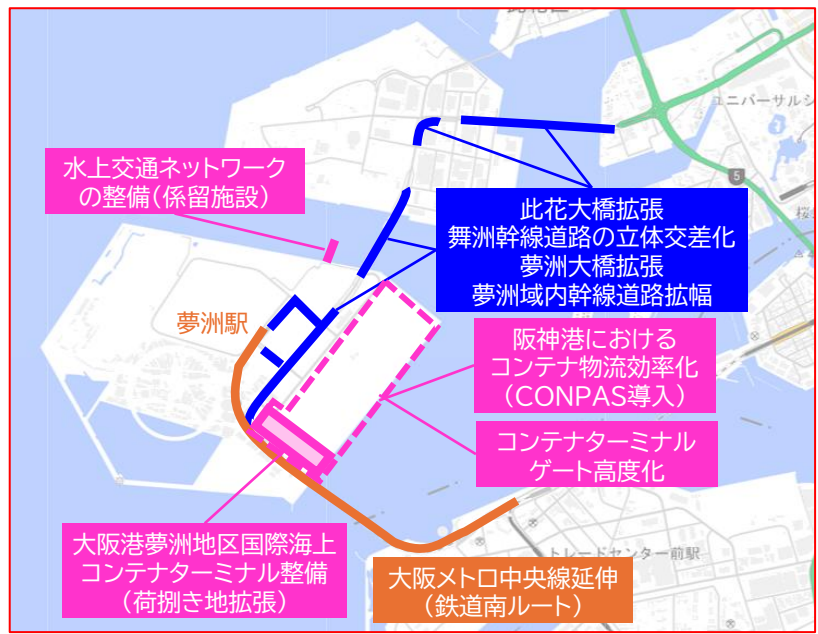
此花

ユニバーサルシ

5

桜

水上交通ネットワークの整備(係留施設)

此花大橋拡張
舞洲幹線道路の立体交差化
夢洲大橋拡張
夢洲域内幹線道路拡幅

夢洲駅

阪神港における
コンテナ物流効率化
(CONPAS導入)

コンテナターミナル
ゲート高度化

大阪港夢洲地区国際海上
コンテナターミナル整備
(荷捌き地拡張)

トレードセンター前駅

大阪メトロ中央線延伸
(鉄道南ルート)